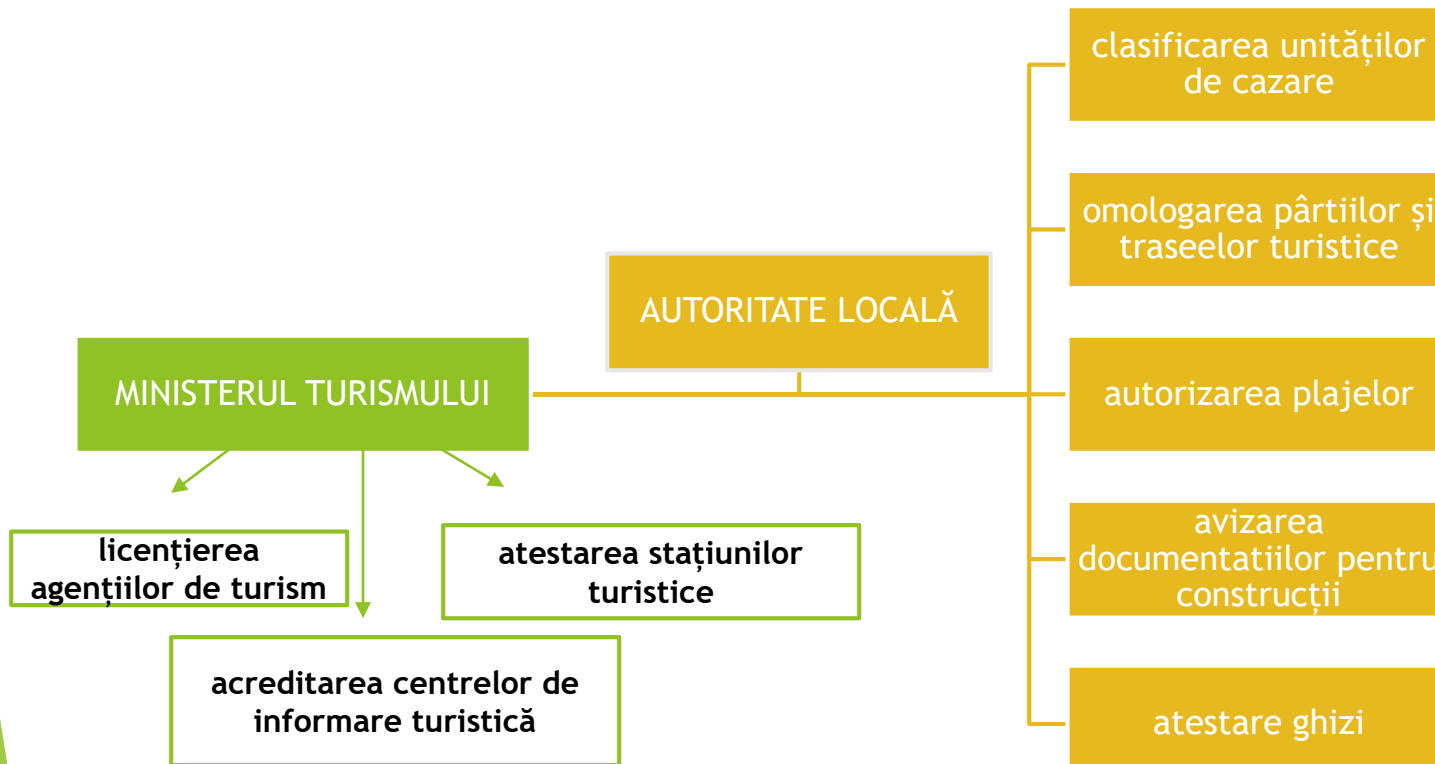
AUTORITATE LOCALĂ

MINISTERUL TURISMULUI

licențierea agențiilor de turism

atestarea stațiunilor turistice

acreditarea centrelor de informare turistică

clasificarea unităților de cazare

omologarea pârtiilor și traseelor turistice

autorizarea plajelor

avizarea documentatiilor pentru construcții

atestare ghizi